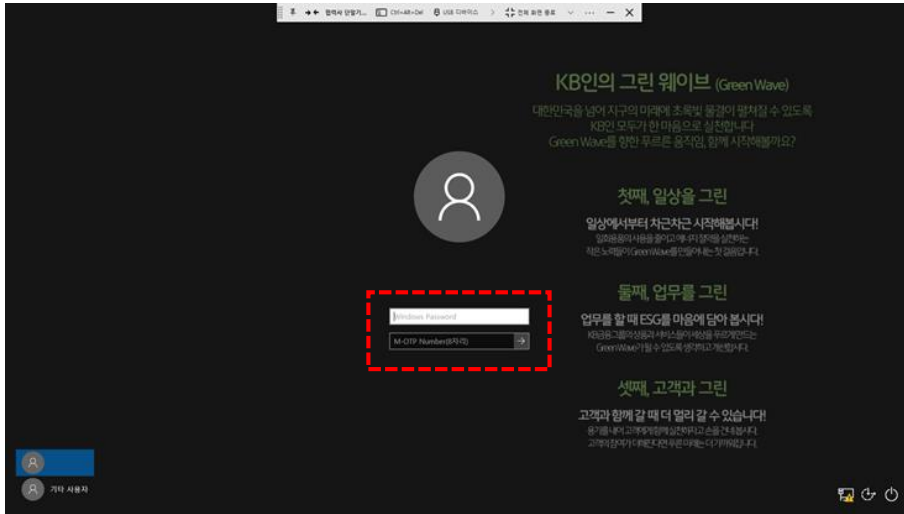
원격지 연결기... Ctrl+Alt+Del USB 디바이스 > 전체 화면 종료

KB인의 그린 웨이브 (Green Wave)

대한민국을 넘어 지구의 미래에 초록빛 물결이 펼쳐질 수 있도록 KB인 모두가 한 마음으로 실천합니다 Green Wave를 향한 푸르른 움직임, 함께 시작해볼까요?

첫째, 일상을 그린

일상에서부터 차근차근 시작해봅시다!

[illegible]

둘째, 업무를 그린

업무를 할 때 ESG를 마음에 담아 봅시다!

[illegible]

셋째, 고객과 그린

고객과 함께 갈 때 더 멀리 갈 수 있습니다!

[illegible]

Windows Password

M-OTP Number(6자리)

기타 사용자